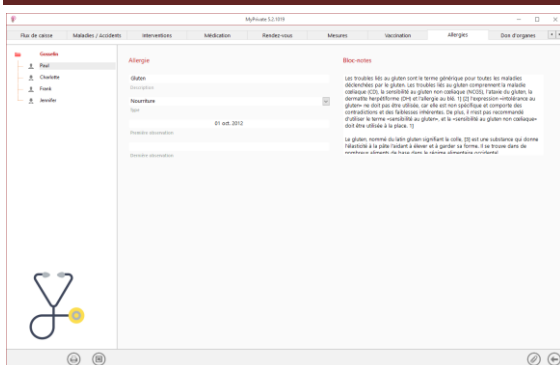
MyPrivate 5.2.1019

Flux de caisse | Maladies / Accidents | Interventions | Médication | Rendez-vous | Mesures | Vaccination | Allergies | Don d'organes

Grosrilla
Paul
Charlotte
Frank
Jennifer

Allergie

Gluten
Description
Nourriture
Type
01 oct. 2012
Première observation

Dernière observation

Bloc-notes

Les troubles liés au gluten sont le terme générique pour toutes les maladies déclenchées par le gluten. Les troubles liés au gluten comprennent la maladie cœliaque (CD), la sensibilité au gluten non cœliaque (NCGS), l'ataxie du gluten, la dermatite herpétiforme (DH) et l'allergie au blé. 1] [2] L'expression «intolérance au gluten» ne doit pas être utilisée, car elle est non spécifique et comporte des contradictions et des faiblesses inhérentes. De plus, il n'est pas recommandé d'utiliser le terme «sensibilité au gluten», et la «sensibilité au gluten non cœliaque» doit être utilisée à la place. 1]

Le gluten, nommé du latin gluten signifiant la colle, [3] est une substance qui donne l'élasticité à la pâte l'aidant à élever et à garder sa forme. Il se trouve dans de nombreux aliments de base dans le régime alimentaire occidental.